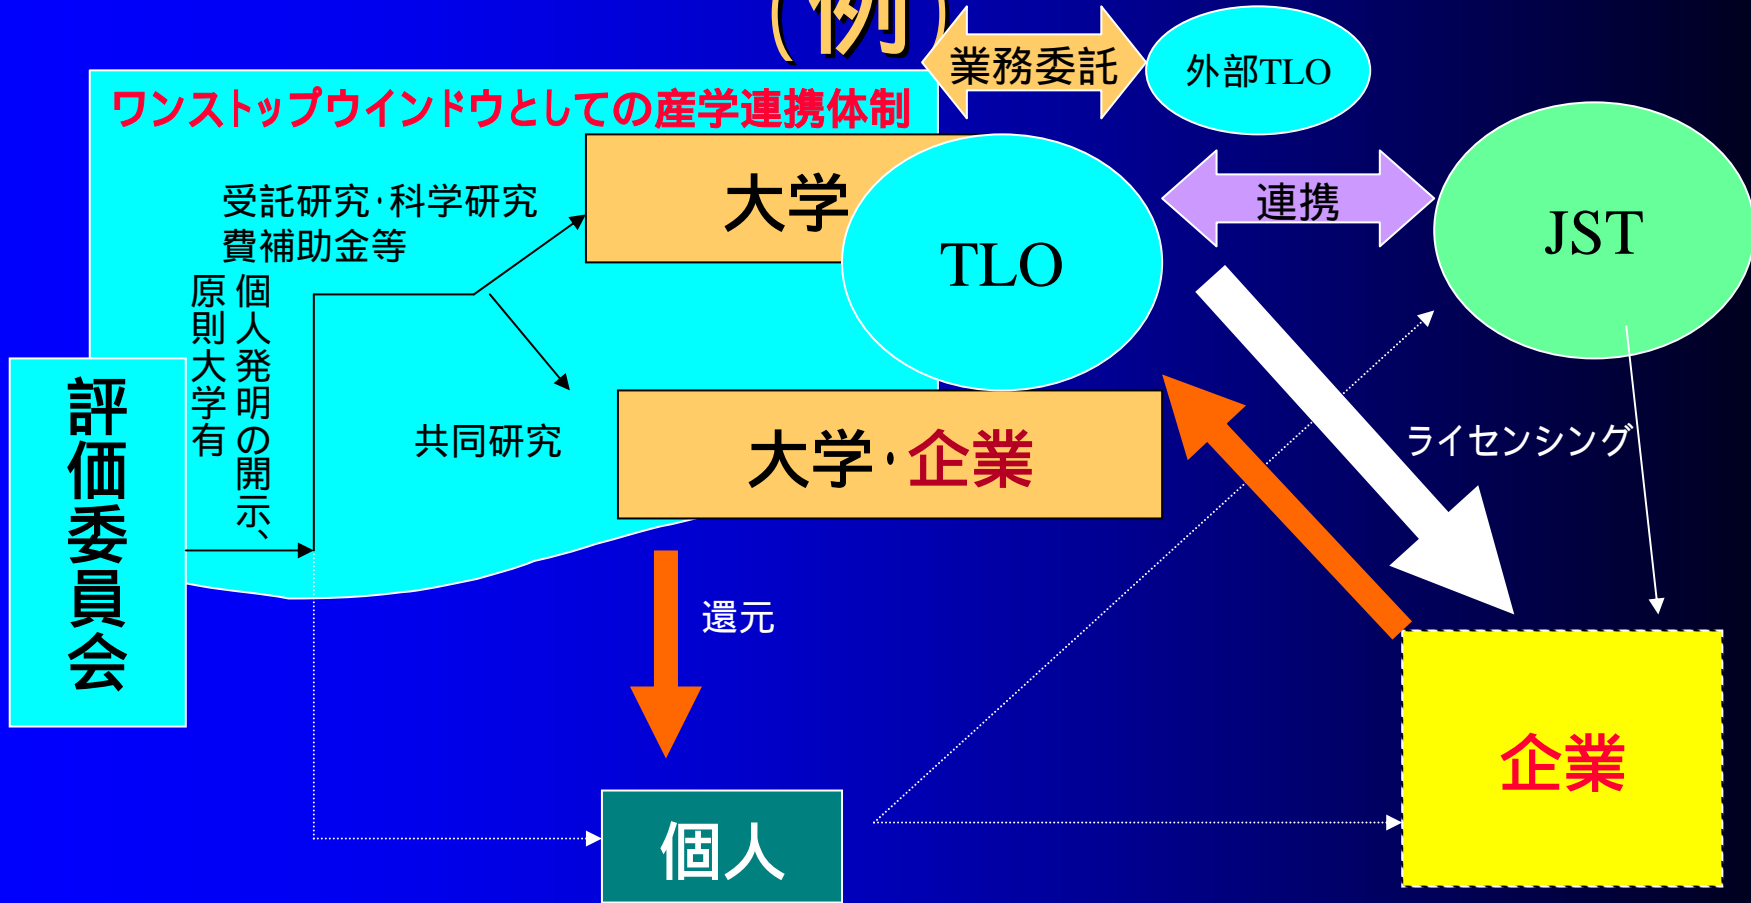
(例)

業務委託

外部TLO

ワンストップウインドウとしての産学連携体制

大学

TLO

連携

JST

受託研究･科学研究費補助金等

個人発明の開示、原則大学有

評価委員会

共同研究

大学･企業

ライセンシング

還元

企業

個人